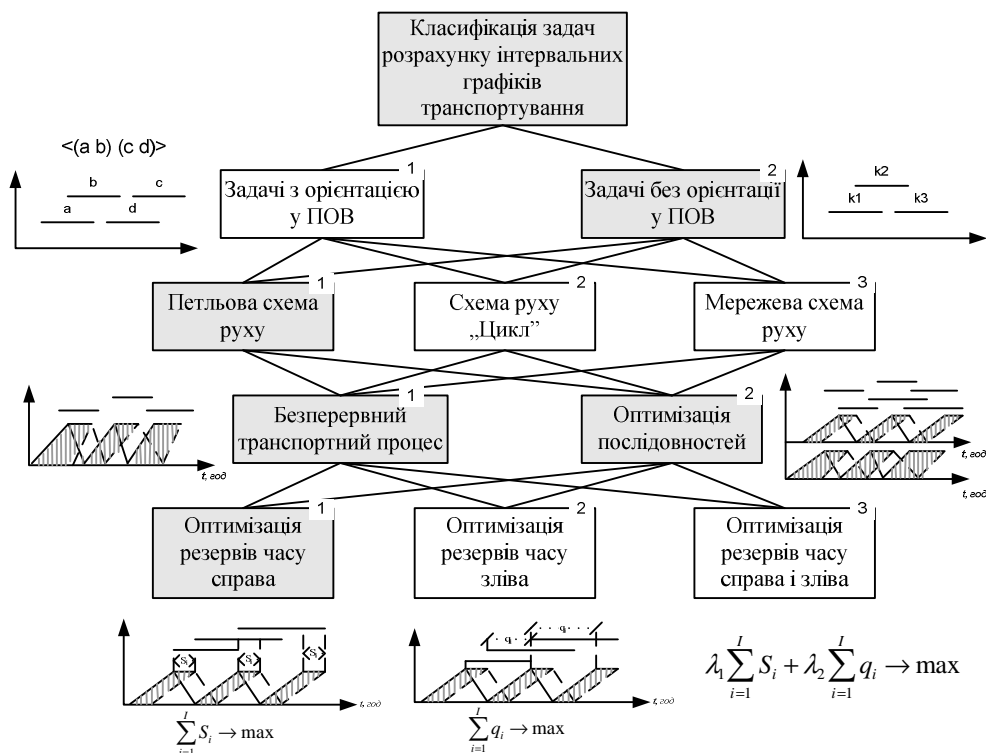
Класифікація задач розрахунку інтервальних графіків транспортування

<(a b) (c d)>

b c a d

1
Задачі з орієнтацією у ПОВ

2
Задачі без орієнтації у ПОВ

k2 k1 k3

1
Петльова схема руху

2
Схема руху „Цикл"

3
Мережева схема руху

1
Безперервний транспортний процес

2
Оптимізація послідовностей

t, год

t, год

t, год

1
Оптимізація резервів часу справа

2
Оптимізація резервів часу зліва

3
Оптимізація резервів часу справа і зліва

$S_i$ $S_i$ $S_i$

t, год

$\sum_{i=1}^{I} S_i \to \max$

$q_i$ $q_i$

t, год

$\sum_{i=1}^{I} q_i \to \max$

$\lambda_1 \sum_{i=1}^{I} S_i + \lambda_2 \sum_{i=1}^{I} q_i \to \max$